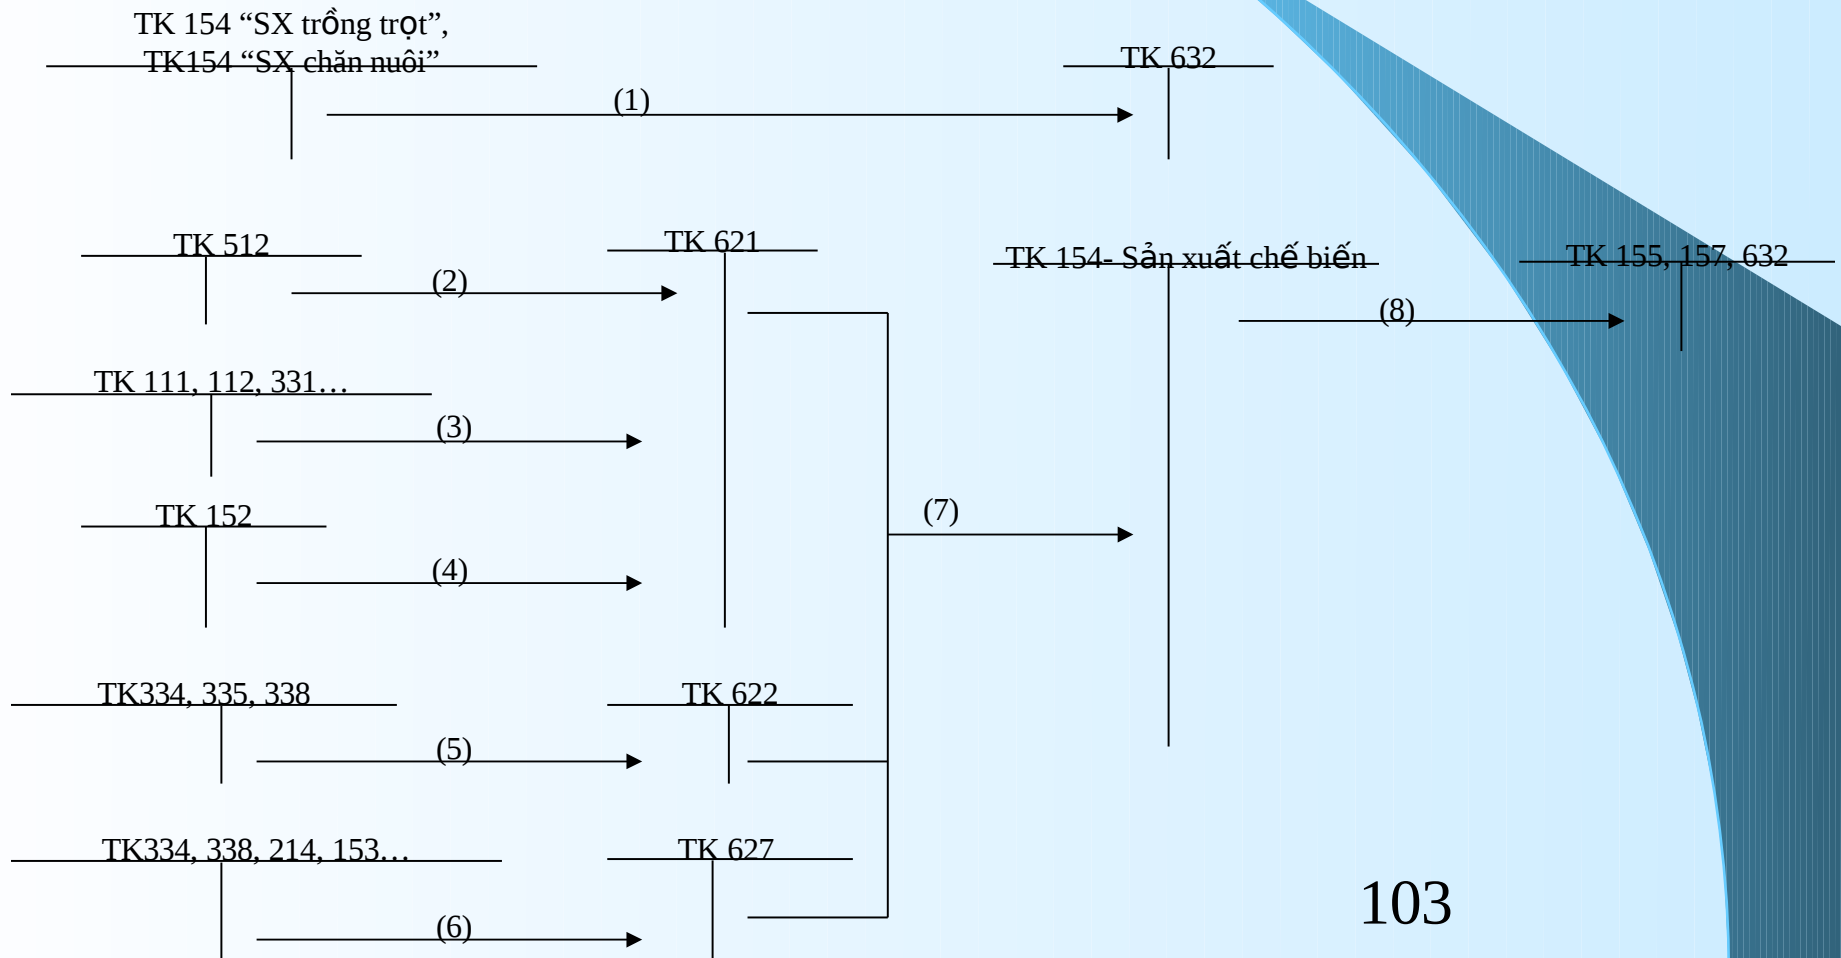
TK 154 “SX trồng trọt”, TK154 “SX chăn nuôi”

(1)

TK 632

TK 512

(2)

TK 621

TK 154- Sản xuất chế biến

TK 155, 157, 632

(8)

TK 111, 112, 331…

(3)

TK 152

(4)

(7)

TK334, 335, 338

(5)

TK 622

TK334, 338, 214, 153…

(6)

TK 627

103